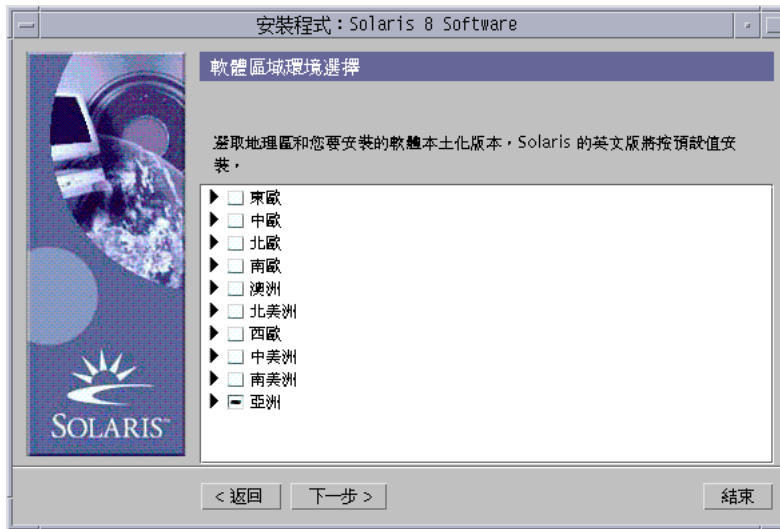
安裝程式：Solaris 8 Software

軟體區域環境選擇

選取地理區和您要安裝的軟體本土化版本，Solaris 的英文版將按預設值安裝，

東歐
中歐
北歐
南歐
澳洲
北美洲
西歐
中美洲
南美洲
亞洲

SOLARIS

< 返回
下一步 >
結束